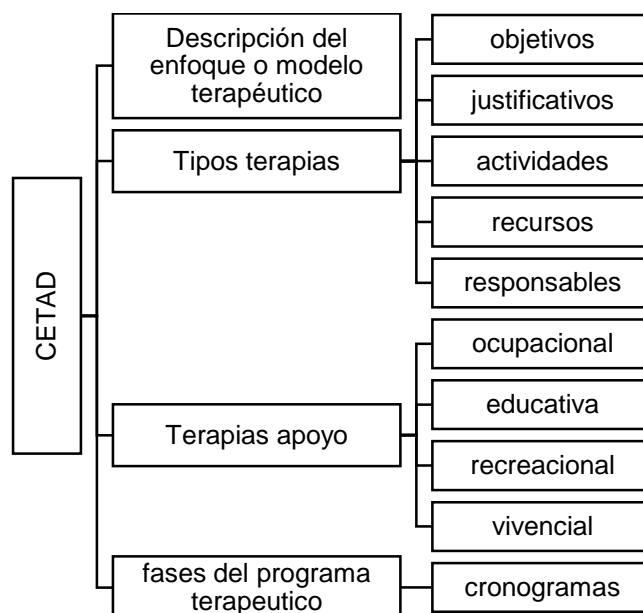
CETAD

Descripción del enfoque o modelo terapéutico

Tipos terapias

objetivos

justificativos

actividades

recursos

responsables

Terapias apoyo

ocupacional

educativa

recreacional

vivencial

fases del programa terapeutico

cronogramas